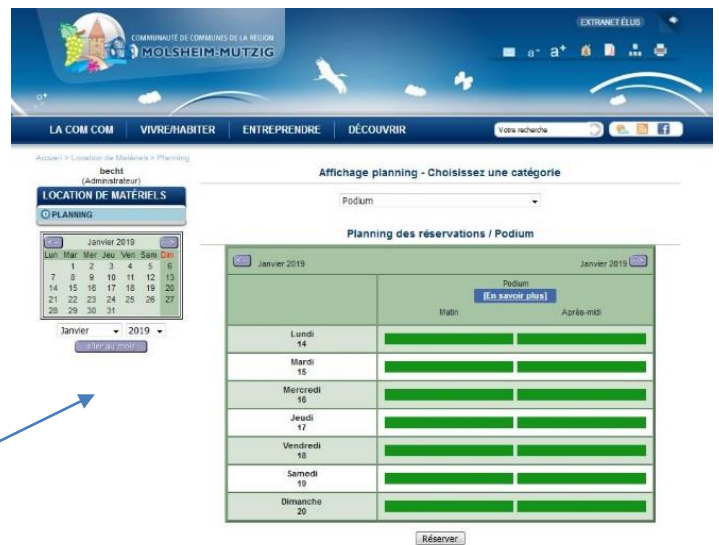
COMMUNAUTÉ DE COMMUNES DE LA RÉGION
MOLSHEIM-MUTZIG

EXTRANET ÉLUS

a⁻ a⁺

LA COM COM | VIVRE/HABITER | ENTREPRENDRE | DÉCOUVRIR

Votre recherche

Accueil > Location de Matériels > Planning

becht
(Administrateur)

LOCATION DE MATÉRIELS

PLANNING

| Lun | Mar | Mer | Jeu | Ven | Sam | Dim |
|---|---|---|---|---|---|---|
| | 1 | 2 | 3 | 4 | 5 | 6 |
| 7 | 8 | 9 | 10 | 11 | 12 | 13 |
| 14 | 15 | 16 | 17 | 18 | 19 | 20 |
| 21 | 22 | 23 | 24 | 25 | 26 | 27 |
| 28 | 29 | 30 | 31 | | | |

Janvier 2019

Janvier 2019

Aller au mois

Affichage planning - Choisissez une catégorie

Podium

Planning des réservations / Podium

Janvier 2019 Janvier 2019

| | Podium [En savoir plus] Matin | Après-midi |
|---|---|---|
| Lundi 14 | | |
| Mardi 15 | | |
| Mercredi 16 | | |
| Jeudi 17 | | |
| Vendredi 18 | | |
| Samedi 19 | | |
| Dimanche 20 | | |

Réserver